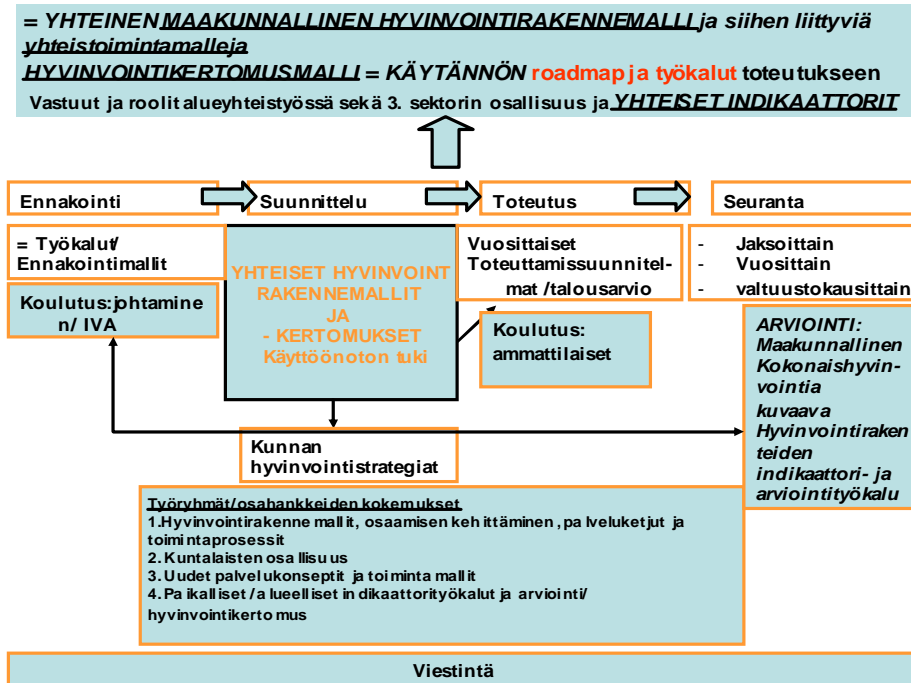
= YHTEINEN MAAKUNNALLINEN HYVINVOINTIRAKENNEMALLI ja siihen liittyviä yhteistoimintamalleja

HYVINVOINTIKERTOMUSMALLI = KÄYTÄNNÖN roadmap ja työkalut toteutukseen

Vastuut ja roolit alueyhteistyössä sekä 3. sektorin osallisuus ja YHTEISET INDIKAATTORIT

Ennakointi

Suunnittelu

Toteutus

Seuranta

= Työkalut/ Ennakointimallit

YHTEISET HYVINVOINT RAKENNEMALLIT JA - KERTOMUKSET Käyttöönoton tuki

Vuosittaiset Toteuttamissuunnitelmat /talousarvio

- Jaksoittain
- Vuosittain
- valtuustokausittain

Koulutus:johtaminen/ IVA

Koulutus: ammattilaiset

ARVIOINTI: Maakunnallinen Kokonaishyvinvointia kuvaava Hyvinvointirakenteiden indikaattori- ja arviointityökalu

Kunnan hyvinvointistrategiat

Työryhmät/osahankkeiden kokemukset
1.Hyvinvointirakennemallit, osaamisen kehittäminen, palveluketjut ja toimintaprosessit
2. Kuntalaisten osallisuus
3. Uudet palvelukonseptit ja toimintamallit
4. Paikalliset /alueelliset indikaattorityökalut ja arviointi/ hyvinvointikertomus

Viestintä